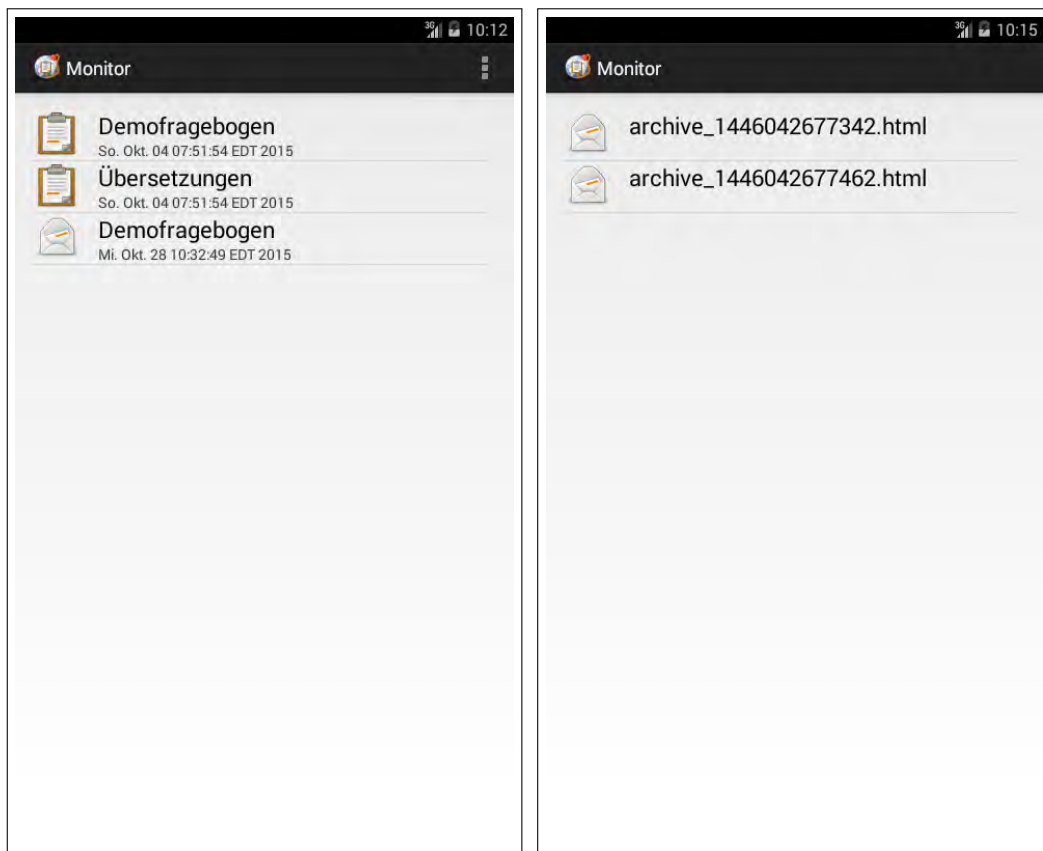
3G 10:12

Monitor

Demofragebogen
So. Okt. 04 07:51:54 EDT 2015

Übersetzungen
So. Okt. 04 07:51:54 EDT 2015

Demofragebogen
Mi. Okt. 28 10:32:49 EDT 2015

3G 10:15

Monitor

archive_1446042677342.html

archive_1446042677462.html